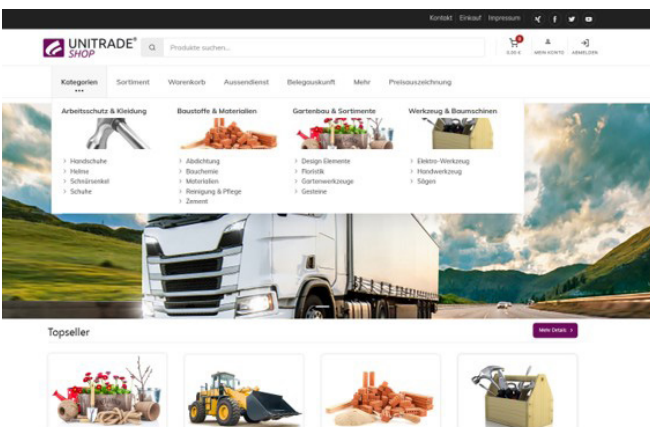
Kontakt | Einkauf | Impressum

UNITRADE® SHOP

Produkte suchen...

0

0,00 € MEIN KONTO ANMELDEN

Kategorien | Sortiment | Warenkorb | Aussendienst | Belegauskunft | Mehr | Preisauszeichnung

Arbeitsschutz & Kleidung
> Handschuhe
> Helme
> Schnürsenkel
> Schuhe

Baustoffe & Materialien
> Abdichtung
> Bauchemie
> Materialien
> Reinigung & Pflege
> Zement

Gartenbau & Sortimente
> Design Elemente
> Floristik
> Gartenwerkzeuge
> Gesteine

Werkzeug & Baumschinen
> Elektro-Werkzeug
> Handwerkzeug
> Sägen

Topseller

Mehr Details >